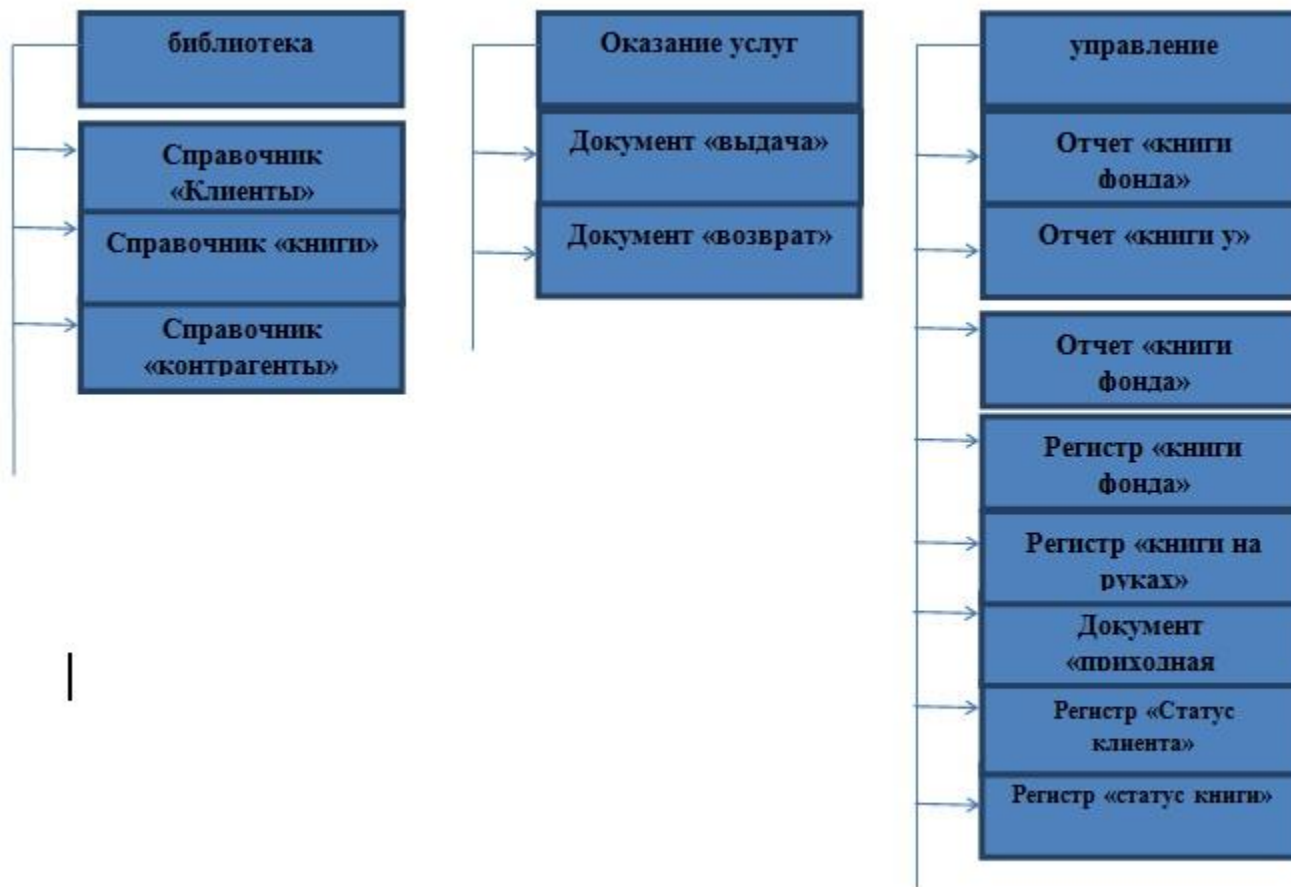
библиотека

Справочник «Клиенты»

Справочник «книги»

Справочник «контрагенты»

Оказание услуг

Документ «выдача»

Документ «возврат»

управление

Отчет «книги фонда»

Отчет «книги у»

Отчет «книги фонда»

Регистр «книги фонда»

Регистр «книги на руках»

Документ «приходная

Регистр «Статус клиента»

Регистр «статус книги»